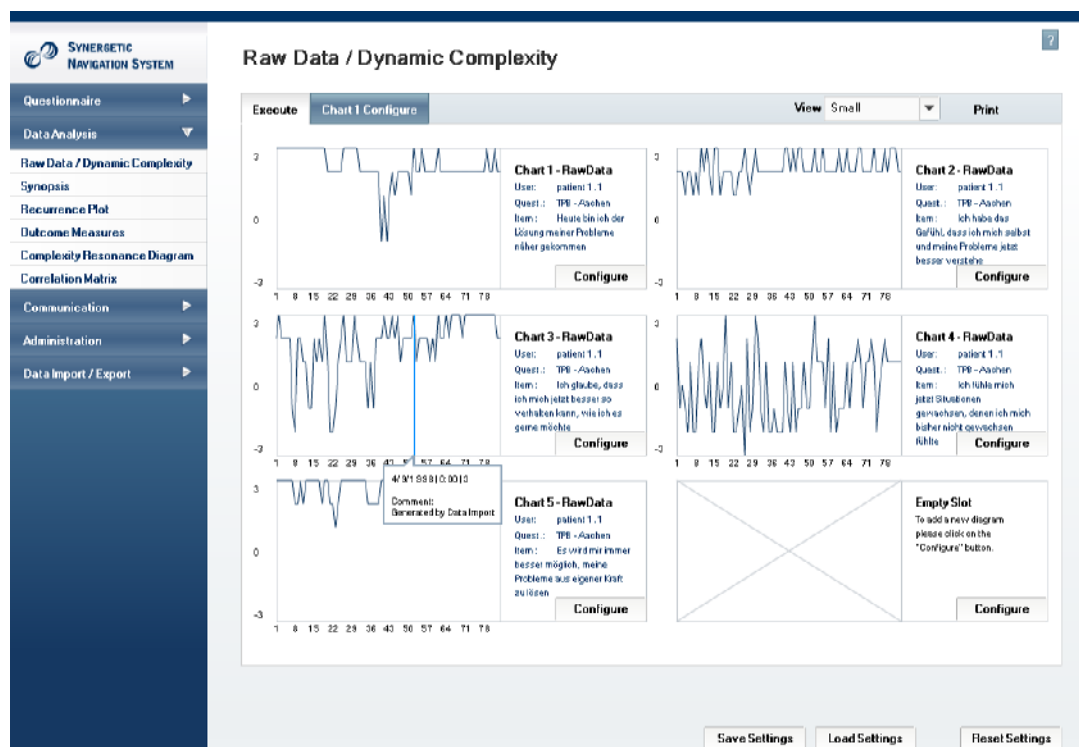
SYNERGETIC NAVIGATION SYSTEM

Questionnaire
Data Analysis
Raw Data / Dynamic Complexity
Synopsis
Recurrence Plot
Outcome Measures
Complexity Resonance Diagram
Correlation Matrix
Communication
Administration
Data Import / Export

Raw Data / Dynamic Complexity

?

Execute
Chart 1 Configure
View Small
Print

3
0
-3
1 8 15 22 29 36 43 50 57 64 71 78

Chart 1 - RawData
User: patient 1.1
Quest.: TPB - Aachen
Item: Heute bin ich der Lösung meiner Probleme näher gekommen
Configure

3
0
-3
1 8 15 22 29 36 43 50 57 64 71 78

Chart 2 - RawData
User: patient 1.1
Quest.: TPB - Aachen
Item: Ich habe das Gefühl, dass ich mich selbst und meine Probleme jetzt besser verstehe
Configure

3
0
-3
1 8 15 22 29 36 43 50 57 64 71 78

Chart 3 - RawData
User: patient 1.1
Quest.: TPB - Aachen
Item: Ich glaube, dass ich mich jetzt besser so verhalten kann, wie ich es gerne möchte
Configure

3
0
-3
1 8 15 22 29 36 43 50 57 64 71 78

Chart 4 - RawData
User: patient 1.1
Quest.: TPB - Aachen
Item: Ich fühle mich jetzt Situationen gewachsen, denen ich mich bisher nicht gewachsen fühlte
Configure

4/9/1998 | 0:00:0
Comment:
Generated by Data Import

3
0
-3
1 8 15 22 29 36 43 50 57 64 71 78

Chart 5 - RawData
User: patient 1.1
Quest.: TPB - Aachen
Item: Es wird mir immer besser möglich, meine Probleme aus eigener Kraft zu lösen
Configure

Empty Slot
To add a new diagram please click on the "Configure" button.
Configure

Save Settings
Load Settings
Reset Settings